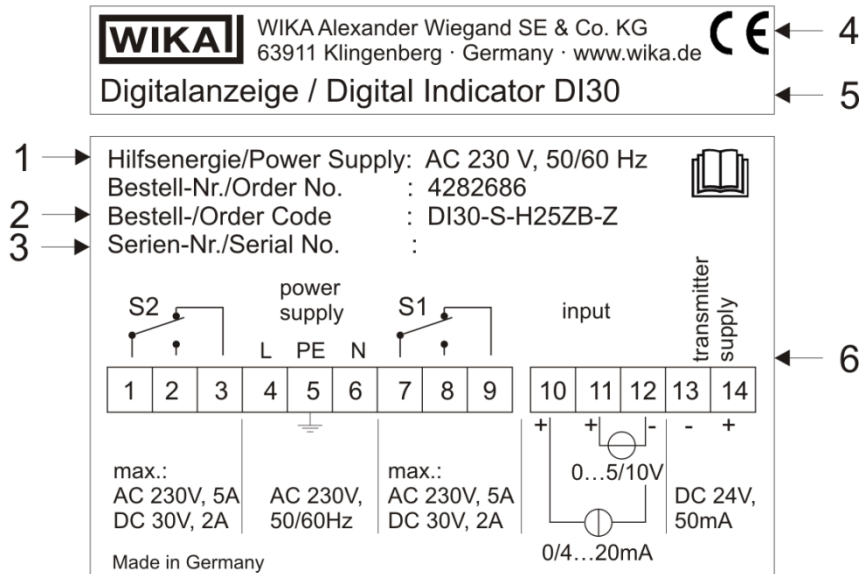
WIKA WIKA Alexander Wiegand SE & Co. KG
63911 Klingenberg · Germany · www.wika.de
CE
4
Digitalanzeige / Digital Indicator DI30
5

1 Hilfsenergie/Power Supply: AC 230 V, 50/60 Hz
Bestell-Nr./Order No. : 4282686
2 Bestell-/Order Code : DI30-S-H25ZB-Z
3 Serien-Nr./Serial No. :

S2
power supply
L PE N
S1
input
transmitter supply
6

| 1 | 2 | 3 | 4 | 5 | 6 | 7 | 8 | 9 | 10 | 11 | 12 | 13 | 14 |
|---|---|---|---|---|---|---|---|---|---|---|---|---|---|

+ + - - +

0…5/10V

max.:
AC 230V, 5A
DC 30V, 2A

AC 230V,
50/60Hz

max.:
AC 230V, 5A
DC 30V, 2A

DC 24V,
50mA

0/4…20mA

Made in Germany